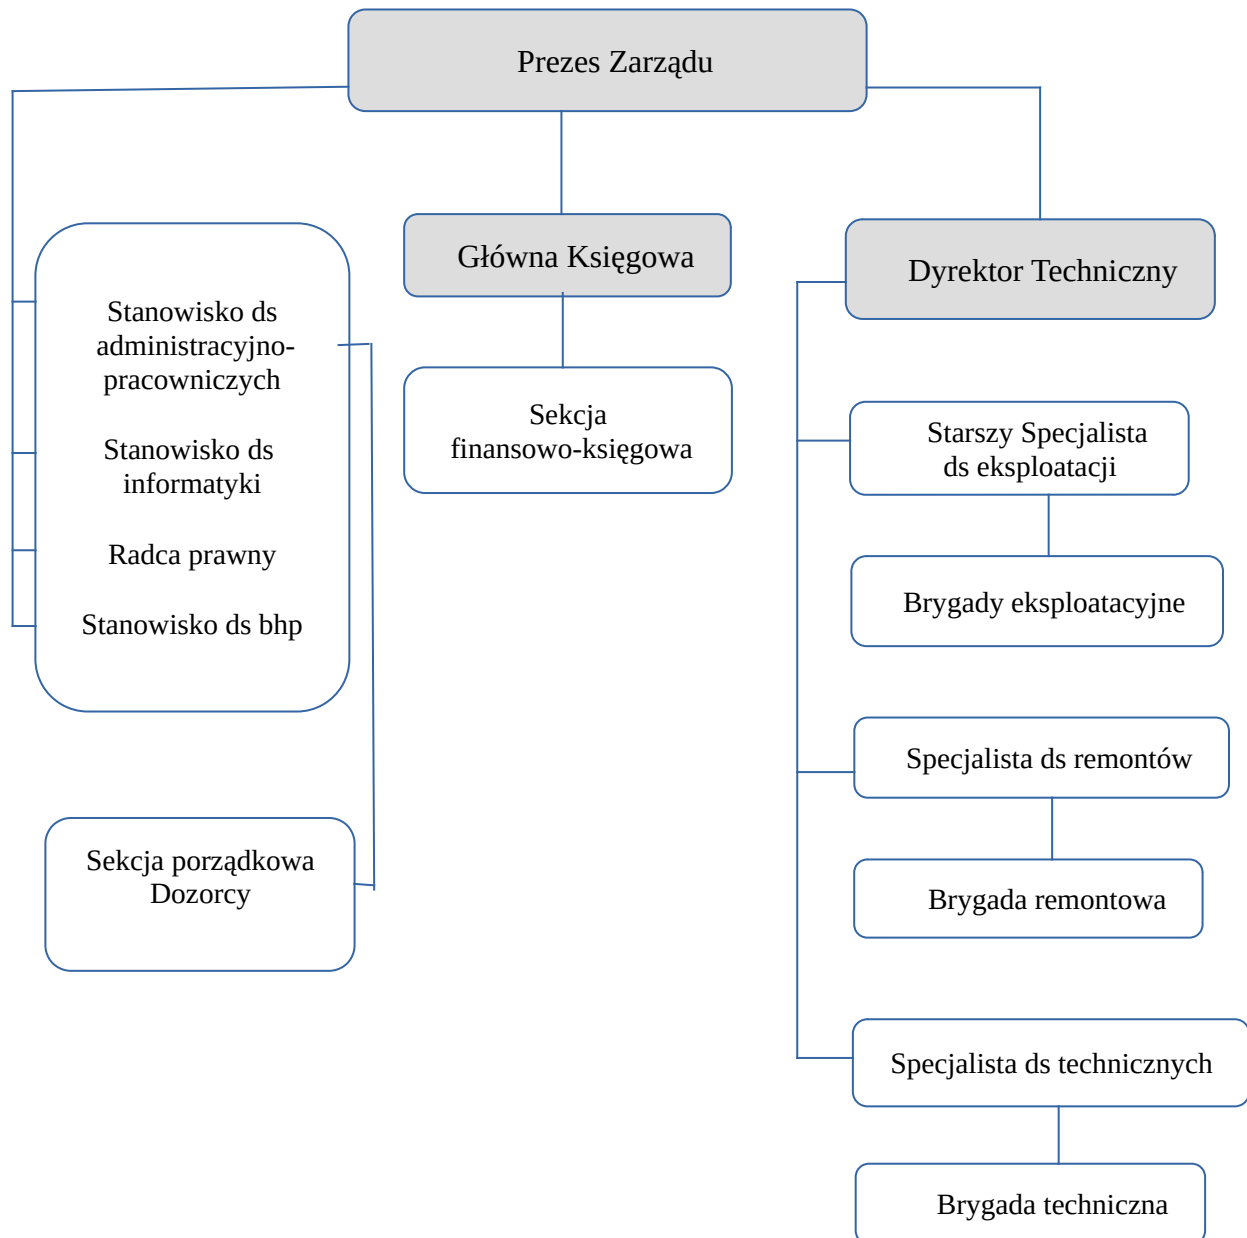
Prezes Zarządu

Główna Księgowa

Dyrektor Techniczny

Stanowisko ds administracyjno-pracowniczych

Stanowisko ds informatyki

Radca prawny

Stanowisko ds bhp

Sekcja finansowo-księgowa

Starszy Specjalista ds eksploatacji

Brygady eksploatacyjne

Specjalista ds remontów

Sekcja porządkowa Dozorcy

Brygada remontowa

Specjalista ds technicznych

Brygada techniczna